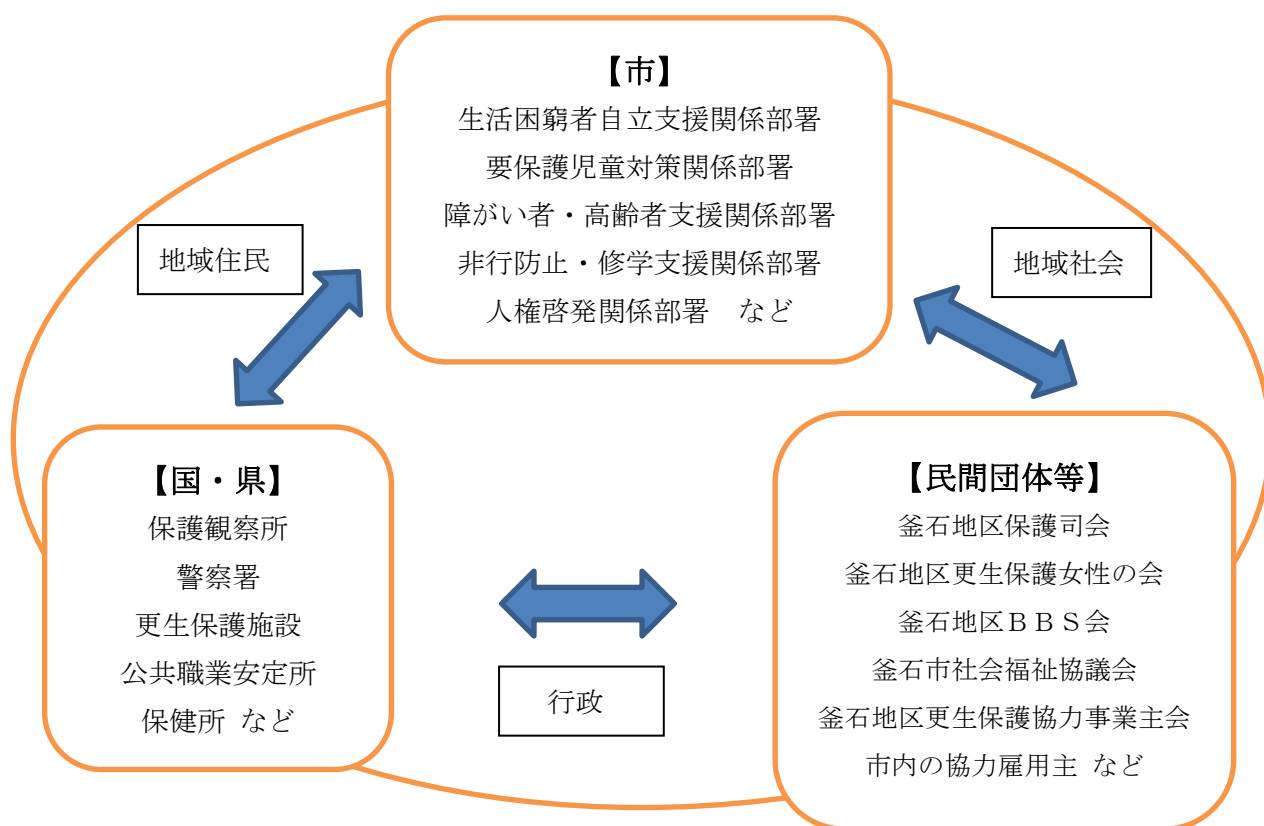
【市】
生活困窮者自立支援関係部署
要保護児童対策関係部署
障がい者・高齢者支援関係部署
非行防止・修学支援関係部署
人権啓発関係部署　など

地域住民

地域社会

【国・県】
保護観察所
警察署
更生保護施設
公共職業安定所
保健所 など

【民間団体等】
釜石地区保護司会
釜石地区更生保護女性の会
釜石地区ＢＢＳ会
釜石市社会福祉協議会
釜石地区更生保護協力事業主会
市内の協力雇用主 など

行政